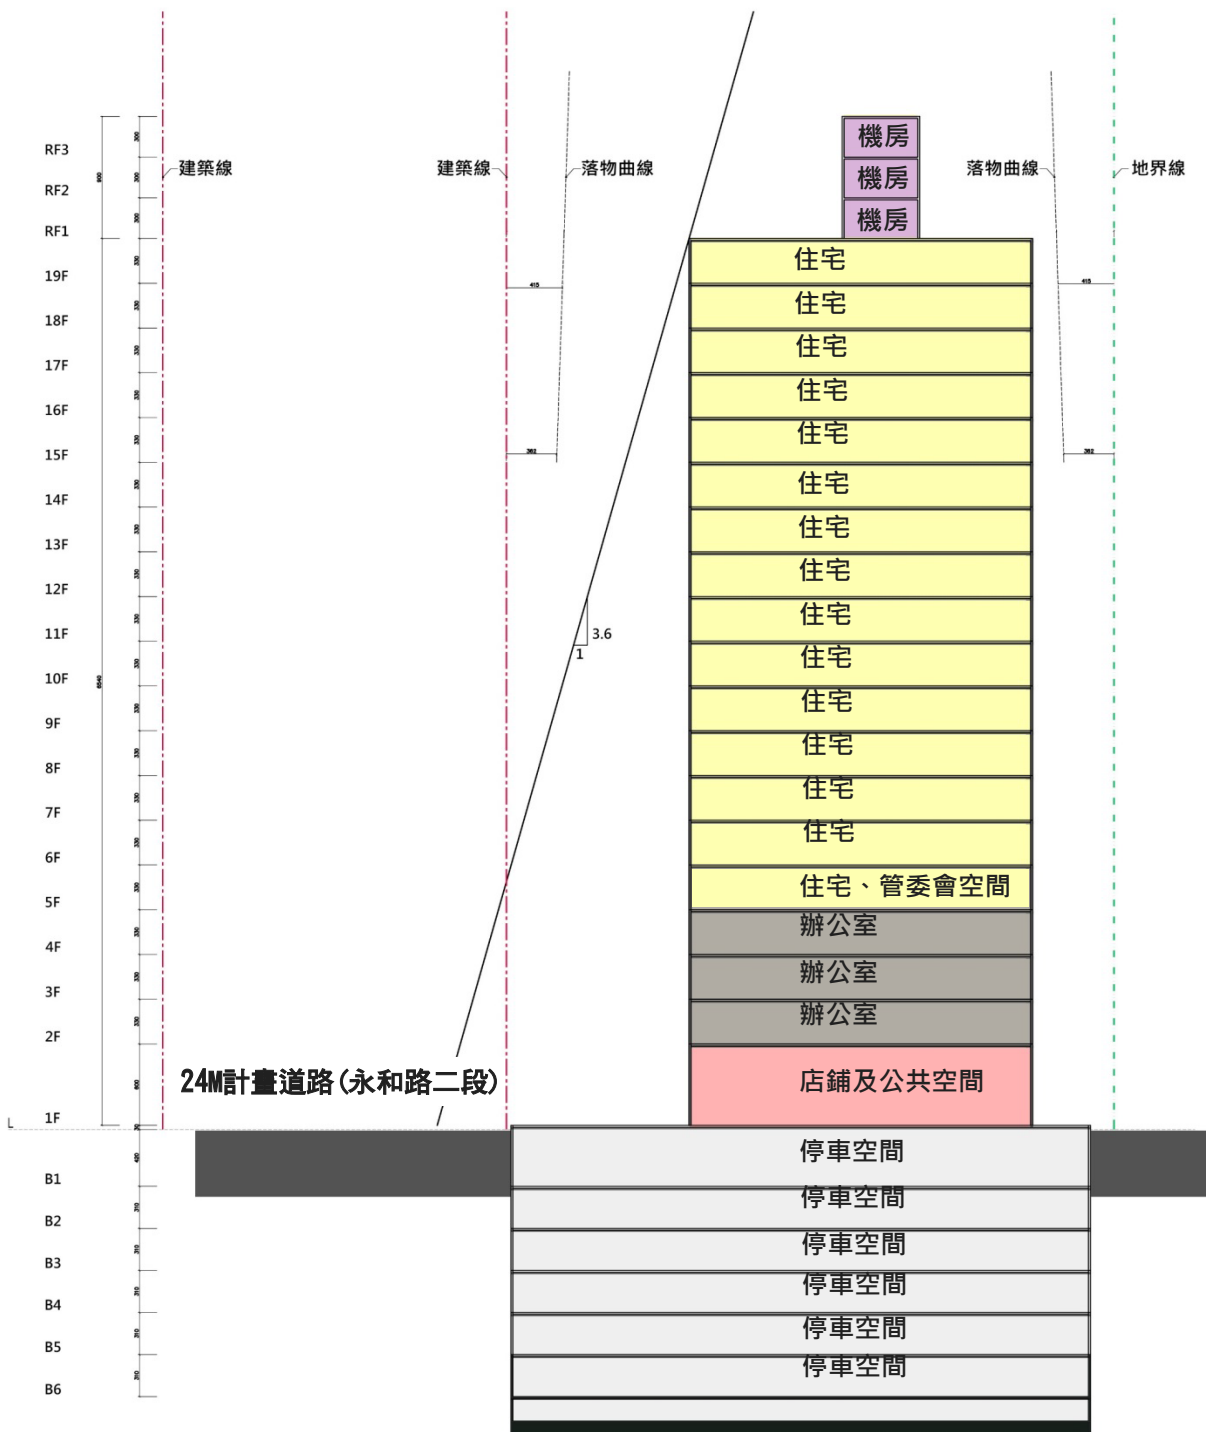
RF3
RF2
RF1
19F
18F
17F
16F
15F
14F
13F
12F
11F
10F
9F
8F
7F
6F
5F
4F
3F
2F
1F
B1
B2
B3
B4
B5
B6

建築線
建築線
落物曲線
落物曲線
地界線

機房
機房
機房
住宅
住宅
住宅
住宅
住宅
住宅
住宅
住宅
住宅
住宅
住宅
住宅
住宅
住宅
住宅、管委會空間
辦公室
辦公室
辦公室
店鋪及公共空間
停車空間
停車空間
停車空間
停車空間
停車空間
停車空間

3.6
1

24M計畫道路(永和路二段)